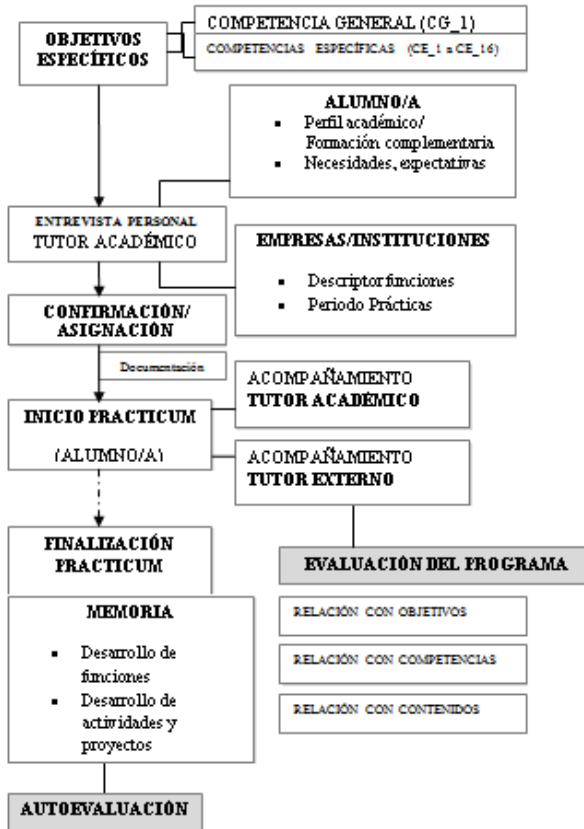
OBJETIVOS ESPECÍFICOS

COMPETENCIA GENERAL (CG_1)

COMPETENCIAS ESPECÍFICAS (CE_1 a CE_16)

ALUMNO/A
- Perfil académico/ Formación complementaria
- Necesidades, expectativas

ENTREVISTA PERSONAL
TUTOR ACADÉMICO

EMPRESAS/INSTITUCIONES
- Descriptor funciones
- Periodo Prácticas

CONFIRMACIÓN/ ASIGNACIÓN

Documentación

INICIO PRACTICUM
(ALUMNO/A)

ACOMPAÑAMIENTO
TUTOR ACADÉMICO

ACOMPAÑAMIENTO
TUTOR EXTERNO

FINALIZACIÓN PRACTICUM

EVALUACIÓN DEL PROGRAMA

MEMORIA
- Desarrollo de funciones
- Desarrollo de actividades y proyectos

RELACIÓN CON OBJETIVOS

RELACIÓN CON COMPETENCIAS

RELACIÓN CON CONTENIDOS

AUTOEVALUACIÓN